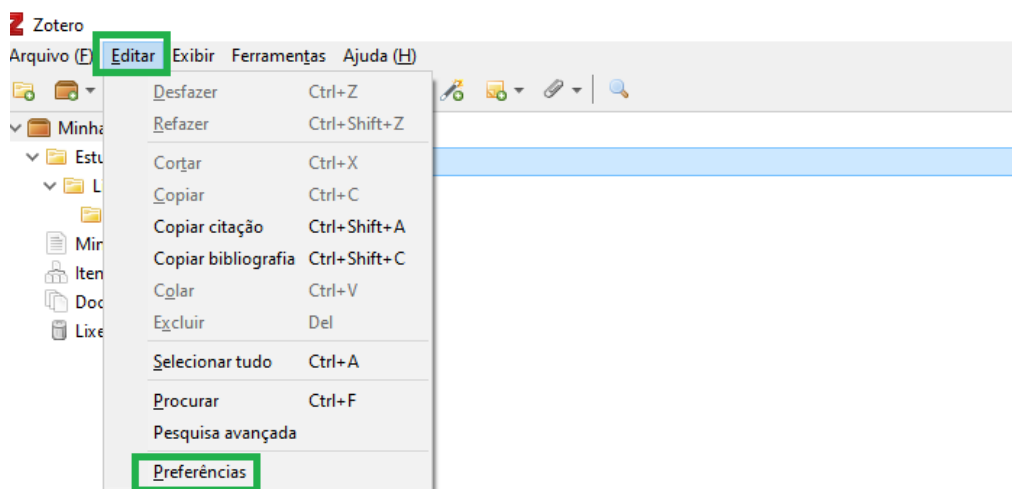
Zotero

Arquivo (F) Editar Exibir Ferramentas Ajuda (H)

Minha
Estu
L
Min
Iten
Doc
Lixe

Desfazer Ctrl+Z
Refazer Ctrl+Shift+Z
Cortar Ctrl+X
Copiar Ctrl+C
Copiar citação Ctrl+Shift+A
Copiar bibliografia Ctrl+Shift+C
Colar Ctrl+V
Excluir Del
Selecionar tudo Ctrl+A
Procurar Ctrl+F
Pesquisa avançada
Preferências